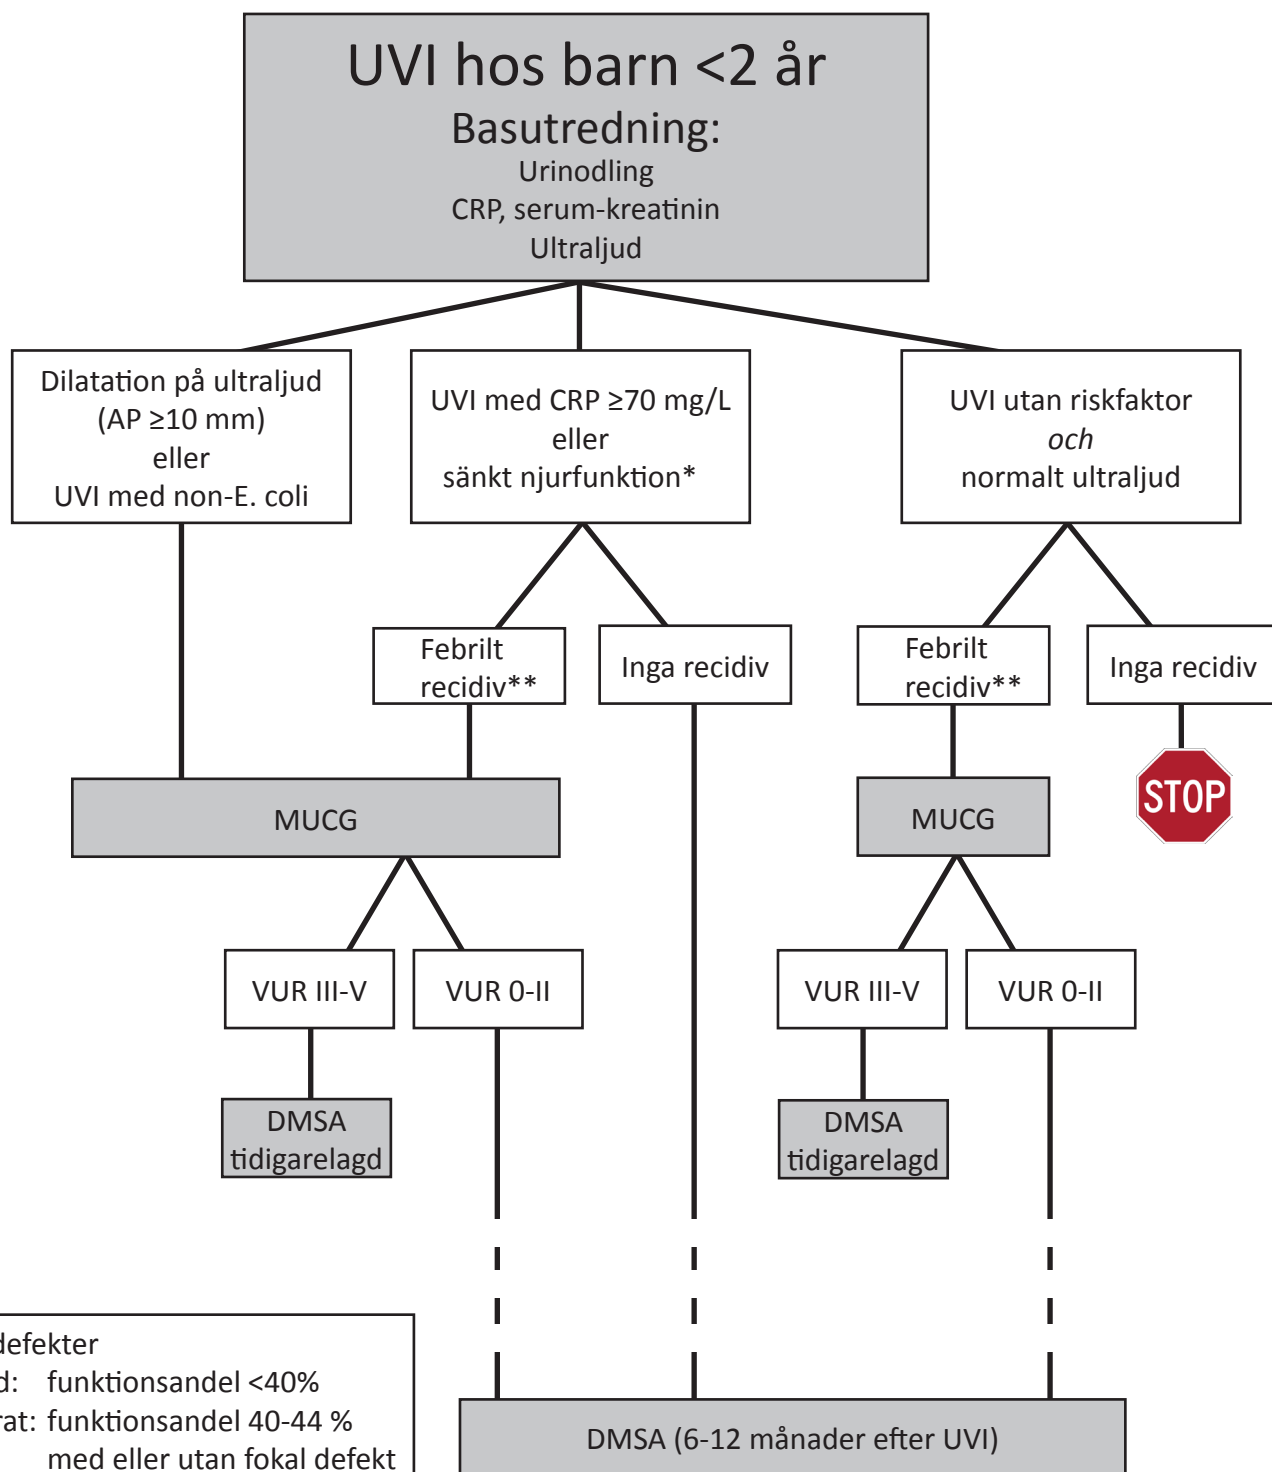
UVI hos barn <2 år
Basutredning:
Urinodling
CRP, serum-kreatinin
Ultraljud

Dilatation på ultraljud
(AP ≥10 mm)
eller
UVI med non-E. coli

UVI med CRP ≥70 mg/L
eller
sänkt njurfunktion*

UVI utan riskfaktor
*och*
normalt ultraljud

Febrilt recidiv**

Inga recidiv

Febrilt recidiv**

Inga recidiv

STOP

MUCG

MUCG

VUR III-V

VUR 0-II

VUR III-V

VUR 0-II

DMSA tidigarelagd

DMSA tidigarelagd

defekter
d: funktionsandel <40%
rat: funktionsandel 40-44 %
med eller utan fokal defekt

DMSA (6-12 månader efter UVI)